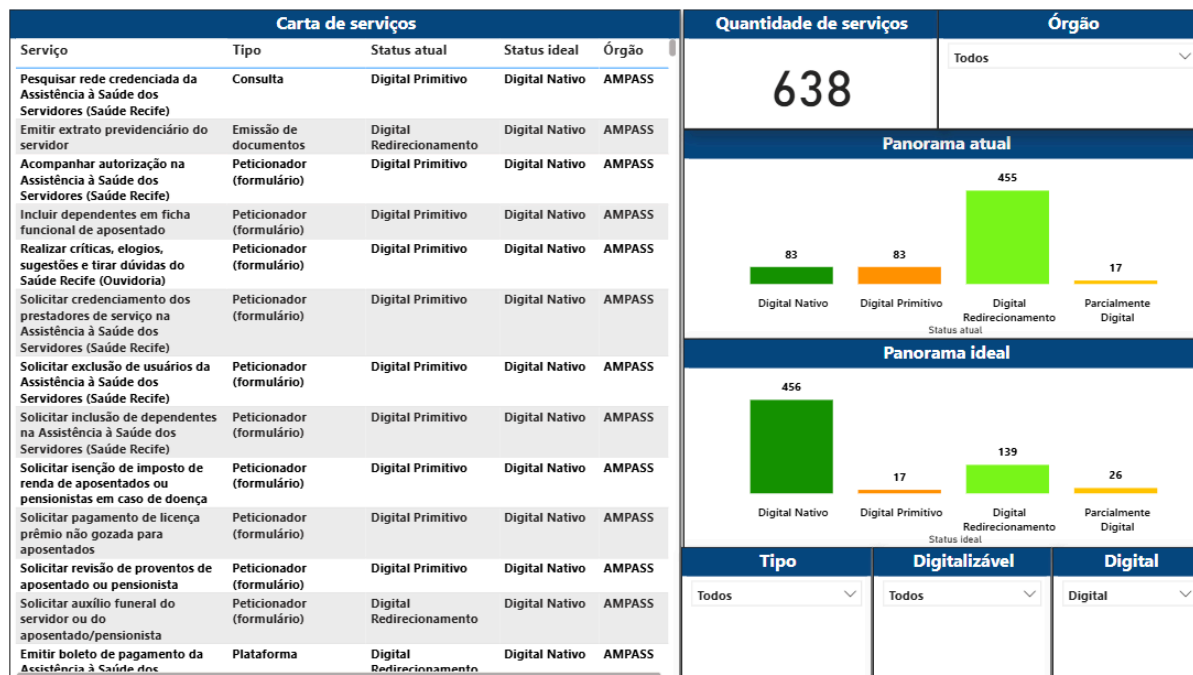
Carta de serviços

| Serviço | Tipo | Status atual | Status ideal | Órgão |
|---|---|---|---|---|
| Pesquisar rede credenciada da Assistência à Saúde dos Servidores (Saúde Recife) | Consulta | Digital Primitivo | Digital Nativo | AMPASS |
| Emitir extrato previdenciário do servidor | Emissão de documentos | Digital Redirecionamento | Digital Nativo | AMPASS |
| Acompanhar autorização na Assistência à Saúde dos Servidores (Saúde Recife) | Peticionador (formulário) | Digital Primitivo | Digital Nativo | AMPASS |
| Incluir dependentes em ficha funcional de aposentado | Peticionador (formulário) | Digital Primitivo | Digital Nativo | AMPASS |
| Realizar críticas, elogios, sugestões e tirar dúvidas do Saúde Recife (Ouvidoria) | Peticionador (formulário) | Digital Primitivo | Digital Nativo | AMPASS |
| Solicitar credenciamento dos prestadores de serviço na Assistência à Saúde dos Servidores (Saúde Recife) | Peticionador (formulário) | Digital Primitivo | Digital Nativo | AMPASS |
| Solicitar exclusão de usuários da Assistência à Saúde dos Servidores (Saúde Recife) | Peticionador (formulário) | Digital Primitivo | Digital Nativo | AMPASS |
| Solicitar inclusão de dependentes na Assistência à Saúde dos Servidores (Saúde Recife) | Peticionador (formulário) | Digital Primitivo | Digital Nativo | AMPASS |
| Solicitar isenção de imposto de renda de aposentados ou pensionistas em caso de doença | Peticionador (formulário) | Digital Primitivo | Digital Nativo | AMPASS |
| Solicitar pagamento de licença prêmio não gozada para aposentados | Peticionador (formulário) | Digital Primitivo | Digital Nativo | AMPASS |
| Solicitar revisão de proventos de aposentado ou pensionista | Peticionador (formulário) | Digital Primitivo | Digital Nativo | AMPASS |
| Solicitar auxílio funeral do servidor ou do aposentado/pensionista | Peticionador (formulário) | Digital Redirecionamento | Digital Nativo | AMPASS |
| Emitir boleto de pagamento da Assistência à Saúde dos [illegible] | Plataforma | Digital Redirecionamento | Digital Nativo | AMPASS |

Quantidade de serviços
638

Órgão
Todos

Panorama atual
83 Digital Nativo
83 Digital Primitivo
455 Digital Redirecionamento
17 Parcialmente Digital
Status atual

Panorama ideal
456 Digital Nativo
17 Digital Primitivo
139 Digital Redirecionamento
26 Parcialmente Digital
Status ideal

Tipo
Todos

Digitalizável
Todos

Digital
Digital